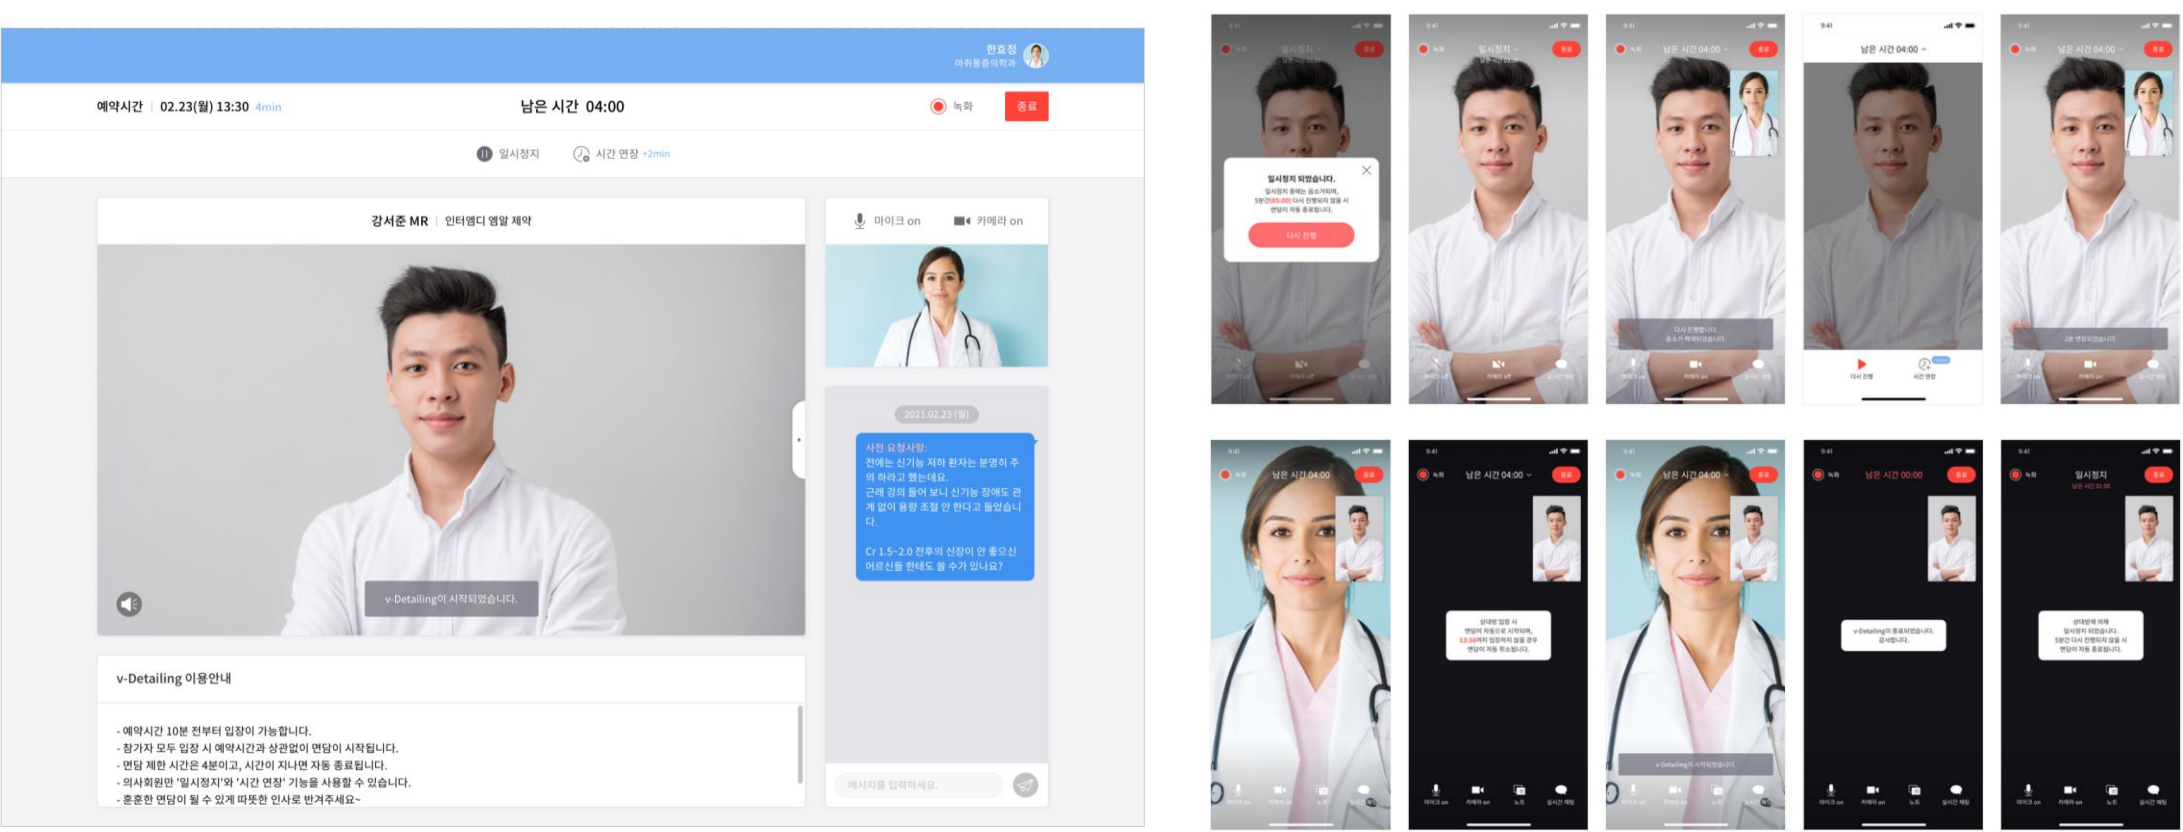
한효정
마취통증의학과

예약시간 | 02.23(월) 13:30 4min

남은 시간 04:00

녹화 종료

일시정지 시간 연장 +2min

강서준 MR | 인터엠디 엠알 제약

v-Detailing이 시작되었습니다.

마이크 on 카메라 on

2021.02.23 (월)

사전 요청사항:
전에는 신기능 저하 환자는 분명히 주의 하라고 했는데요.
근래 강의 들어 보니 신기능 장애도 관계 없이 용량 조절 안 한다고 들었습니다.

Cr 1.5~2.0 전후의 신장이 안 좋으신 어르신들 한테도 쓸 수가 있나요?

메시지를 입력하세요.

v-Detailing 이용안내

- 예약시간 10분 전부터 입장이 가능합니다.
- 참가자 모두 입장 시 예약시간과 상관없이 면담이 시작됩니다.
- 면담 제한 시간은 4분이고, 시간이 지나면 자동 종료됩니다.
- 의사회원만 '일시정지'와 '시간 연장' 기능을 사용할 수 있습니다.
- 훈훈한 면담이 될 수 있게 따뜻한 인사로 반겨주세요~

일시정지 되었습니다.

다시 진행

일시정지

남은 시간 04:00

남은 시간 04:00

남은 시간 04:00

다시 진행 시간 연장

남은 시간 04:00

남은 시간 04:00

남은 시간 04:00

남은 시간 00:00

일시정지

v-Detailing이 종료되었습니다.
감사합니다.